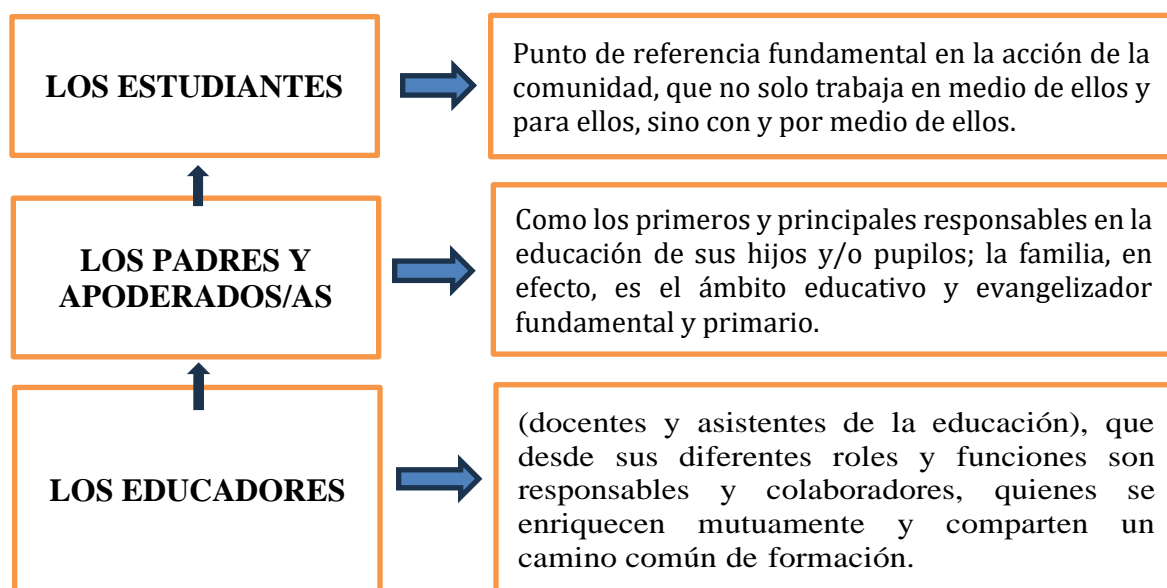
LOS ESTUDIANTES

Punto de referencia fundamental en la acción de la comunidad, que no solo trabaja en medio de ellos y para ellos, sino con y por medio de ellos.

LOS PADRES Y APODERADOS/AS

Como los primeros y principales responsables en la educación de sus hijos y/o pupilos; la familia, en efecto, es el ámbito educativo y evangelizador fundamental y primario.

LOS EDUCADORES

(docentes y asistentes de la educación), que desde sus diferentes roles y funciones son responsables y colaboradores, quienes se enriquecen mutuamente y comparten un camino común de formación.